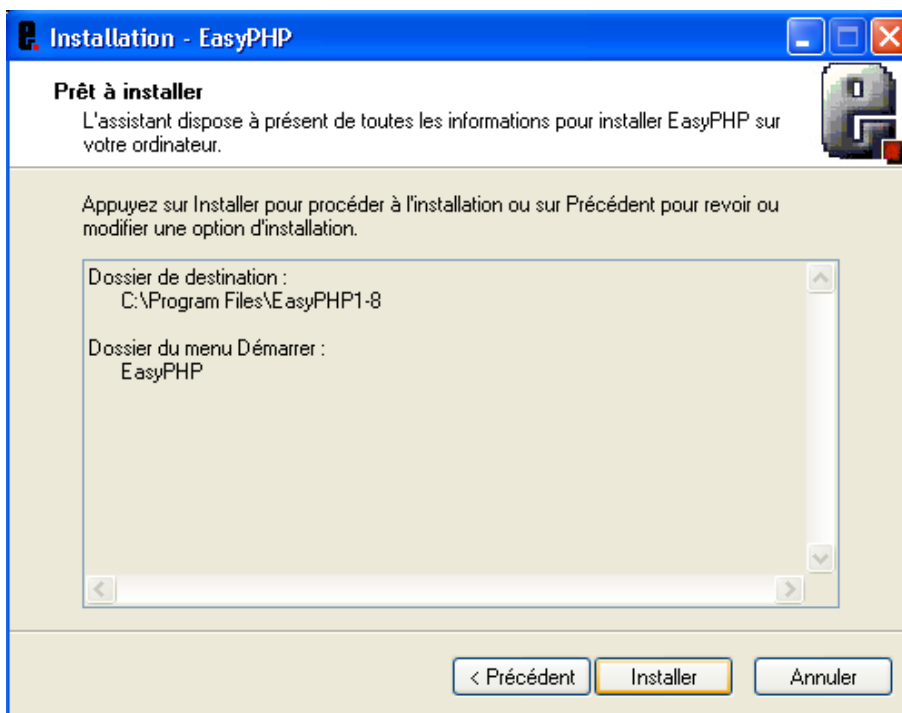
Installation - EasyPHP

Prêt à installer
L'assistant dispose à présent de toutes les informations pour installer EasyPHP sur votre ordinateur.

Appuyez sur Installer pour procéder à l'installation ou sur Précédent pour revoir ou modifier une option d'installation.

Dossier de destination :
C:\Program Files\EasyPHP1-8

Dossier du menu Démarrer :
EasyPHP

< Précédent
Installer
Annuler